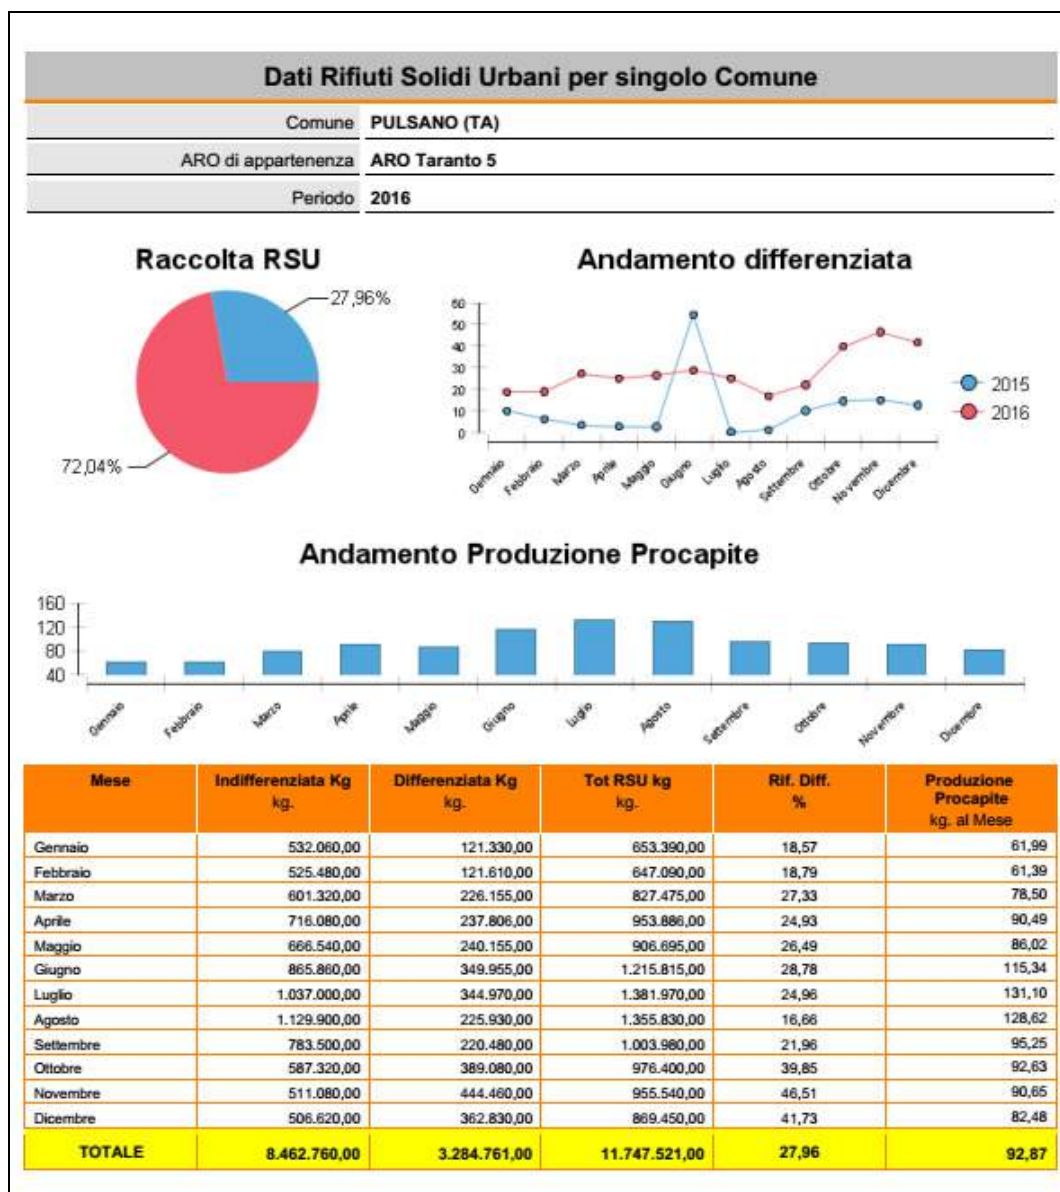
Dati Rifiuti Solidi Urbani per singolo Comune

Comune PULSANO (TA)

ARO di appartenenza ARO Taranto 5

Periodo 2016

Raccolta RSU

27,96%

72,04%

Andamento differenziata

60
50
40
30
20
10
0

Gennaio Febbraio Marzo Aprile Maggio Giugno Luglio Agosto Settembre Ottobre Novembre Dicembre

2015
2016

Andamento Produzione Procapite

160
120
80
40

Gennaio Febbraio Marzo Aprile Maggio Giugno Luglio Agosto Settembre Ottobre Novembre Dicembre

| Mese | Indifferenziata Kg kg. | Differenziata Kg kg. | Tot RSU kg kg. | Rif. Diff. % | Produzione Procapite kg. al Mese |
|---|---|---|---|---|---|
| Gennaio | 532.060,00 | 121.330,00 | 653.390,00 | 18,57 | 61,99 |
| Febbraio | 525.480,00 | 121.610,00 | 647.090,00 | 18,79 | 61,39 |
| Marzo | 601.320,00 | 226.155,00 | 827.475,00 | 27,33 | 78,50 |
| Aprile | 716.080,00 | 237.806,00 | 953.886,00 | 24,93 | 90,49 |
| Maggio | 666.540,00 | 240.155,00 | 906.695,00 | 26,49 | 86,02 |
| Giugno | 865.860,00 | 349.955,00 | 1.215.815,00 | 28,78 | 115,34 |
| Luglio | 1.037.000,00 | 344.970,00 | 1.381.970,00 | 24,96 | 131,10 |
| Agosto | 1.129.900,00 | 225.930,00 | 1.355.830,00 | 16,66 | 128,62 |
| Settembre | 783.500,00 | 220.480,00 | 1.003.980,00 | 21,96 | 95,25 |
| Ottobre | 587.320,00 | 389.080,00 | 976.400,00 | 39,85 | 92,63 |
| Novembre | 511.080,00 | 444.460,00 | 955.540,00 | 46,51 | 90,65 |
| Dicembre | 506.620,00 | 362.830,00 | 869.450,00 | 41,73 | 82,48 |
| TOTALE | 8.462.760,00 | 3.284.761,00 | 11.747.521,00 | 27,96 | 92,87 |